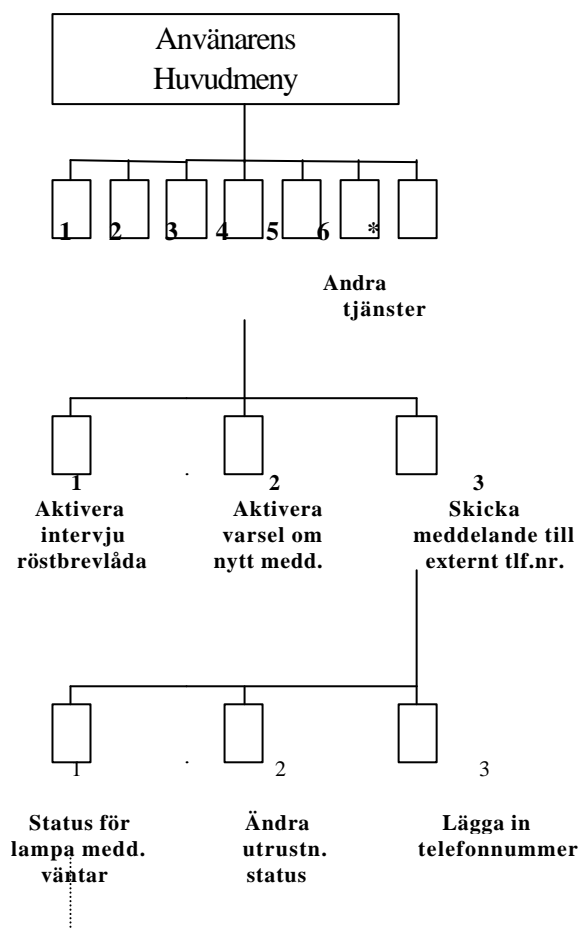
Använarens Huvudmeny

1 2 3 4 5 6 *

Andra tjänster

1
Aktivera intervju röstbrevlåda

2
Aktivera varsel om nytt medd.

3
Skicka meddelande till externt tlf.nr.

1

Status för lampa medd. väntar

2

Ändra utrustn. status

3

Lägga in telefonnummer